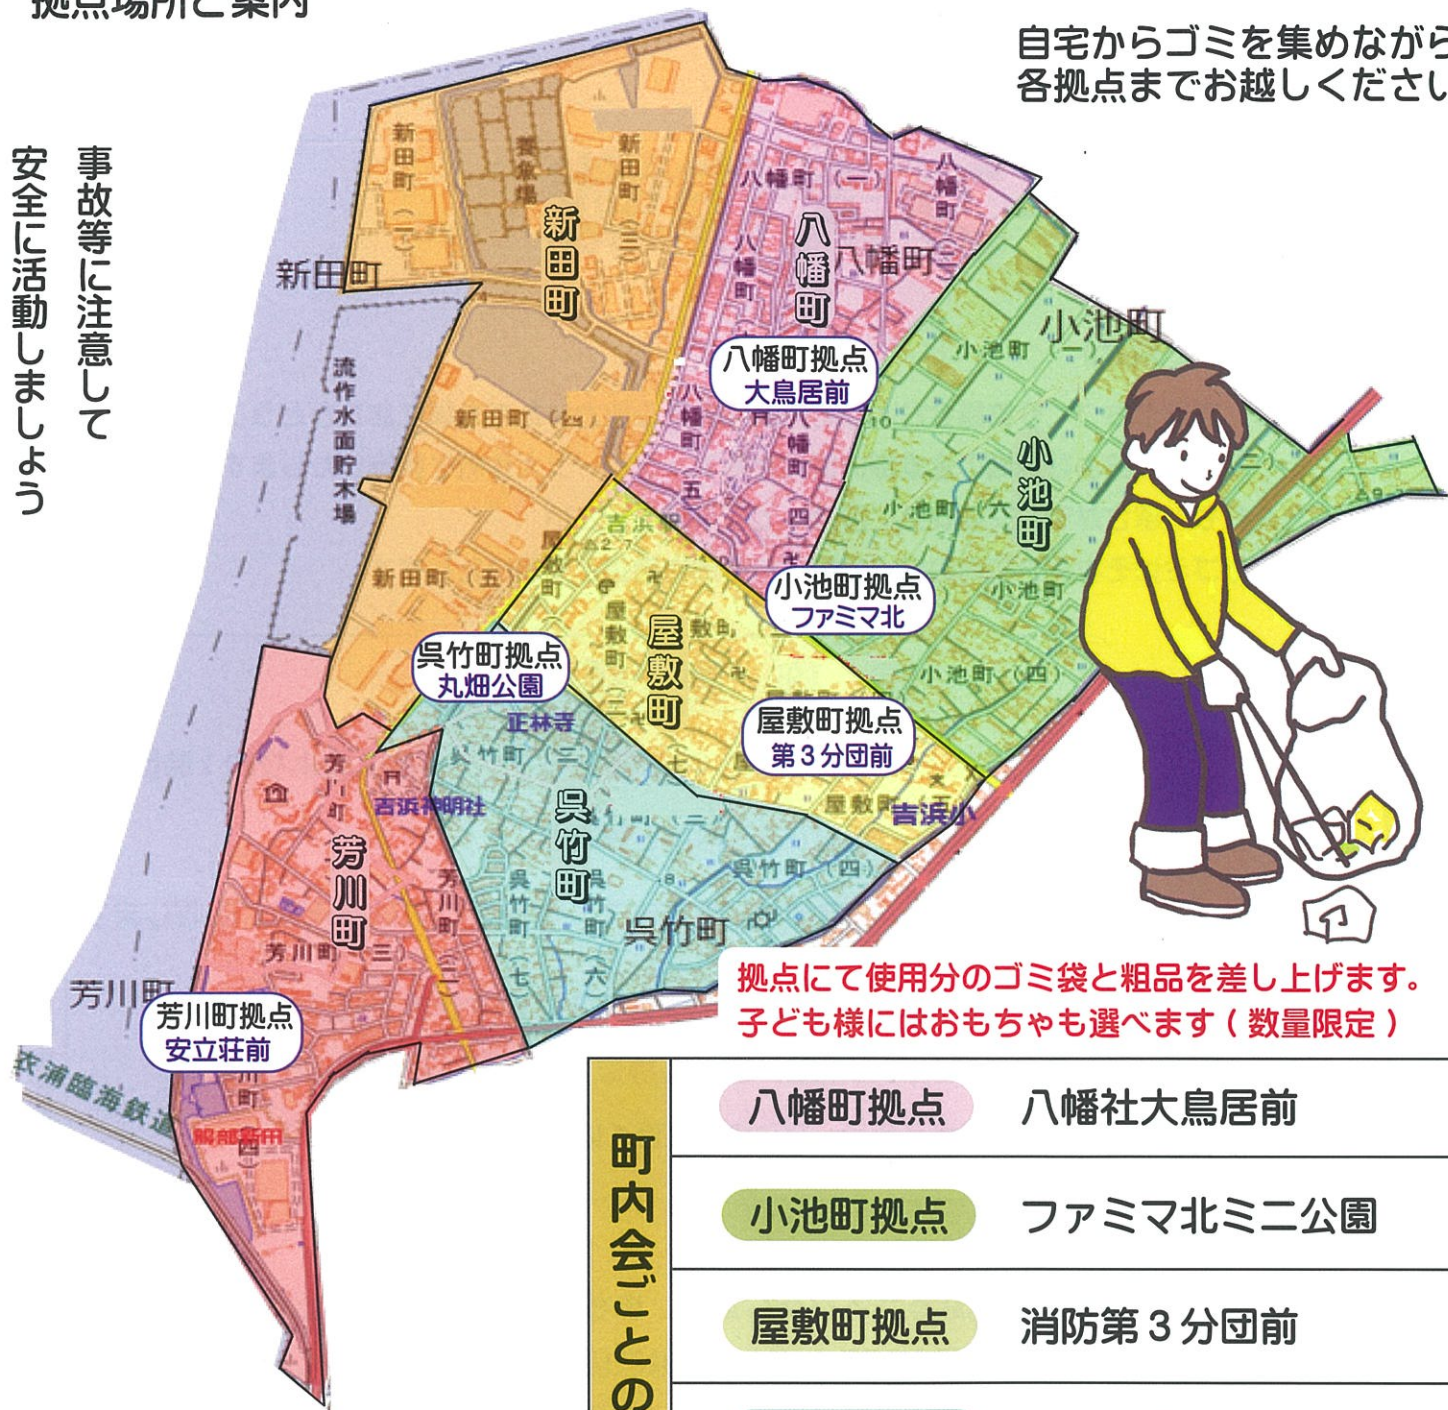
拠点場所ご案内

自宅からゴミを集めながら
各拠点までお越しください

事故等に注意して
安全に活動しましょう

新田町
新田町
新田町（二）
新田町（三）
新田町（四）
新田町（五）
流作水面貯木場
八幡町
八幡町
八幡町（一）
八幡町
八幡町（五）
八幡町拠点
大鳥居前
小池町
小池町
小池町（一）
小池町（六）
小池町（四）
小池町拠点
ファミマ北
屋敷町
屋敷町
屋敷町拠点
第３分団前
吉浜小
呉竹町拠点
丸畑公園
正林寺
呉竹町
呉竹町
呉竹町（四）
芳川町
芳川町
芳川町（三）
吉浜神明社
芳川町拠点
安立荘前
芳川町
衣浦臨海鉄道
服部新田

拠点にて使用分のゴミ袋と粗品を差し上げます。
子ども様にはおもちゃも選べます（数量限定）

| 町内会ごとの | | |
|---|---|---|
| | 八幡町拠点 | 八幡社大鳥居前 |
| | 小池町拠点 | ファミマ北ミニ公園 |
| | 屋敷町拠点 | 消防第３分団前 |